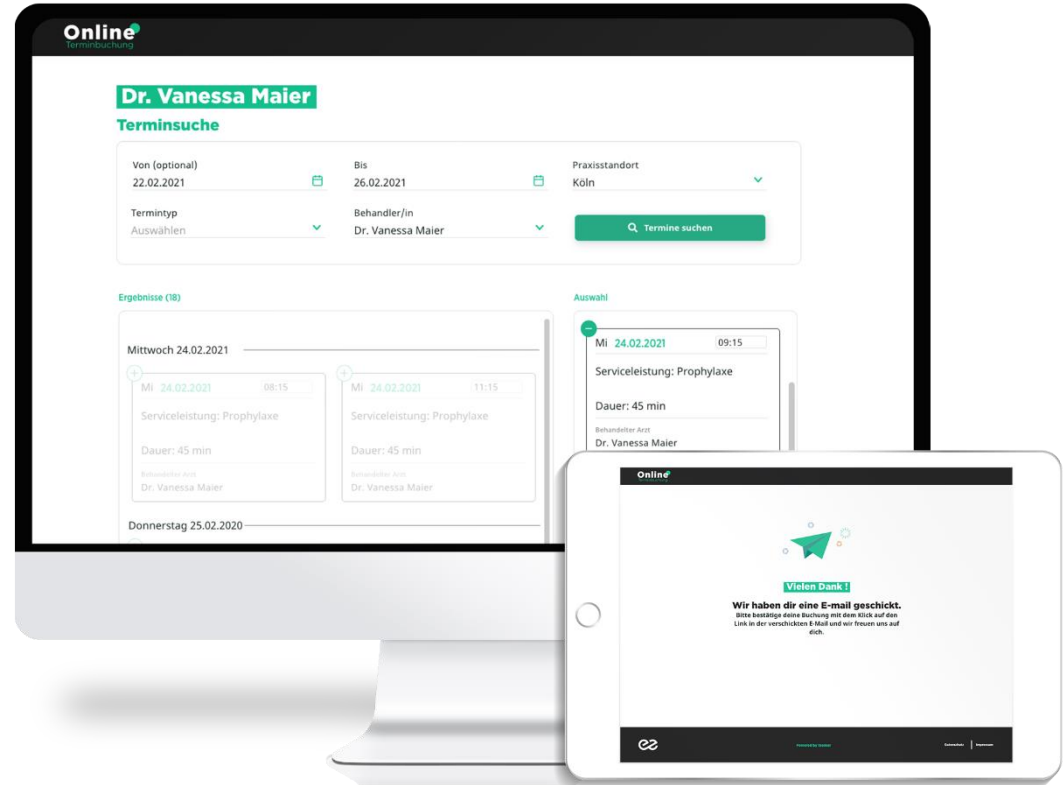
Online
Terminbuchung

Dr. Vanessa Maier
Terminsuche

Von (optional)
22.02.2021

Bis
26.02.2021

Praxisstandort
Köln

Termintyp
Auswählen

Behandler/in
Dr. Vanessa Maier

Termine suchen

Ergebnisse (18)

Mittwoch 24.02.2021

Mi 24.02.2021 08:15
Serviceleistung: Prophylaxe
Dauer: 45 min
Behandelter Arzt
Dr. Vanessa Maier

Mi 24.02.2021 11:15
Serviceleistung: Prophylaxe
Dauer: 45 min
Behandelter Arzt
Dr. Vanessa Maier

Donnerstag 25.02.2020

Auswahl

Mi 24.02.2021 09:15
Serviceleistung: Prophylaxe
Dauer: 45 min
Behandelter Arzt
Dr. Vanessa Maier

Online

Vielen Dank !
Wir haben dir eine E-mail geschickt.
Bitte bestätige deine Buchung mit dem Klick auf den Link in der verschickten E-Mail und wir freuen uns auf dich.

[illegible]
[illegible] | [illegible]